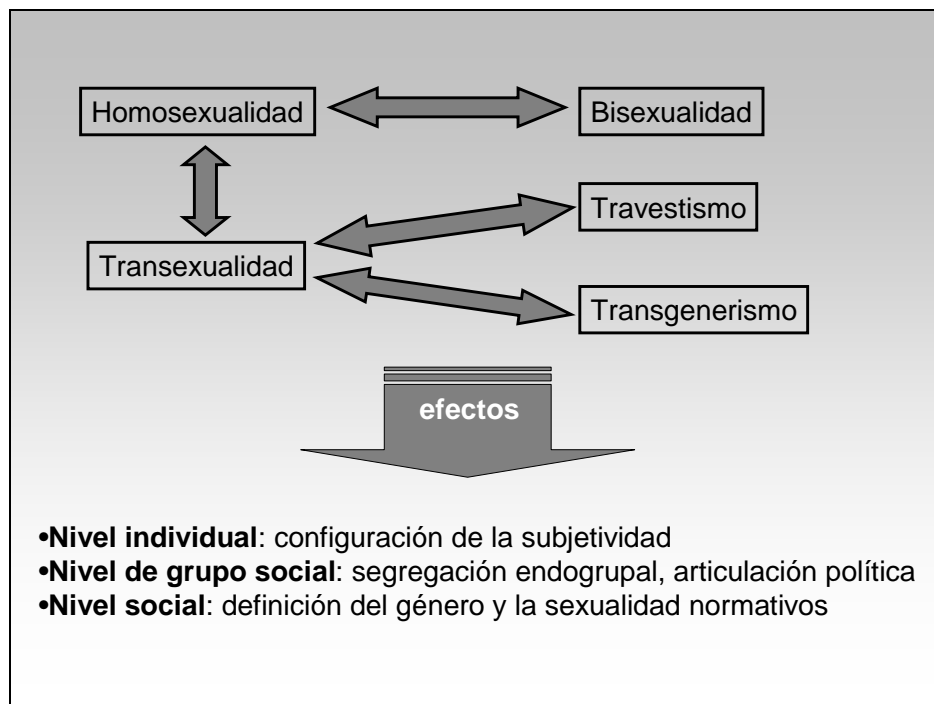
Homosexualidad

Bisexualidad

Travestismo

Transexualidad

Transgenerismo

efectos

•**Nivel individual**: configuración de la subjetividad
•**Nivel de grupo social**: segregación endogrupal, articulación política
•**Nivel social**: definición del género y la sexualidad normativos